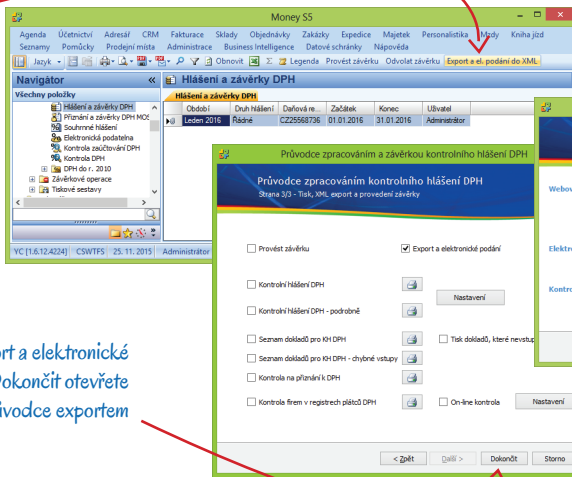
Money S5

Agenda Účetnictví Adresář CRM Fakturace Sklady Objednávky Zakázky Expedice Majetek Personalistika Mzdy Kniha jízd
Seznamy Pomůcky Prodejní místa Administrace Business Intelligence Datové schránky Nápověda

Jazyk Obnovit Legenda Provést závěrku Odvolat závěrku Export a el. podání do XML

Navigátor
Všechny položky
Hlášení a závěrky DPH
Přiznání a závěrky DPH MOS
Souhrnné hlášení
Elektronická podatelna
Kontrola zaúčtování DPH
Kontrola DPH
DPH do r. 2010
Závěrkové operace
Tiskové sestavy

YC [1.6.12.4224] CSWTFS 25. 11. 2015 Administrátor

Hlášení a závěrky DPH
Hlášení a závěrky DPH

| Období | Druh hlášení | Daňová re... | Začátek | Konec | Uživatel |
|---|---|---|---|---|---|
| Leden 2016 | Řádné | CZ25568736 | 01.01.2016 | 31.01.2016 | Administrátor |

Průvodce zpracováním a závěrkou kontrolního hlášení DPH
Průvodce zpracováním kontrolního hlášení DPH
Strana 3/3 - Tisk, XML export a provedení závěrky

Provést závěrku
Export a elektronické podání
Kontrolní hlášení DPH
Nastavení
Kontrolní hlášení DPH - podrobně
Seznam dokladů pro KH DPH
Tisk dokladů, které nevstup
Seznam dokladů pro KH DPH - chybné vstupy
Kontrola na přiznání k DPH
Kontrola firem v registrech plátců DPH
On-line kontrola
Nastavení

< Zpět Další > Dokončit Storno

Webov
Elektr
Kontr

ort a elektronické
Dokončit otevřete
ůvodce exportem